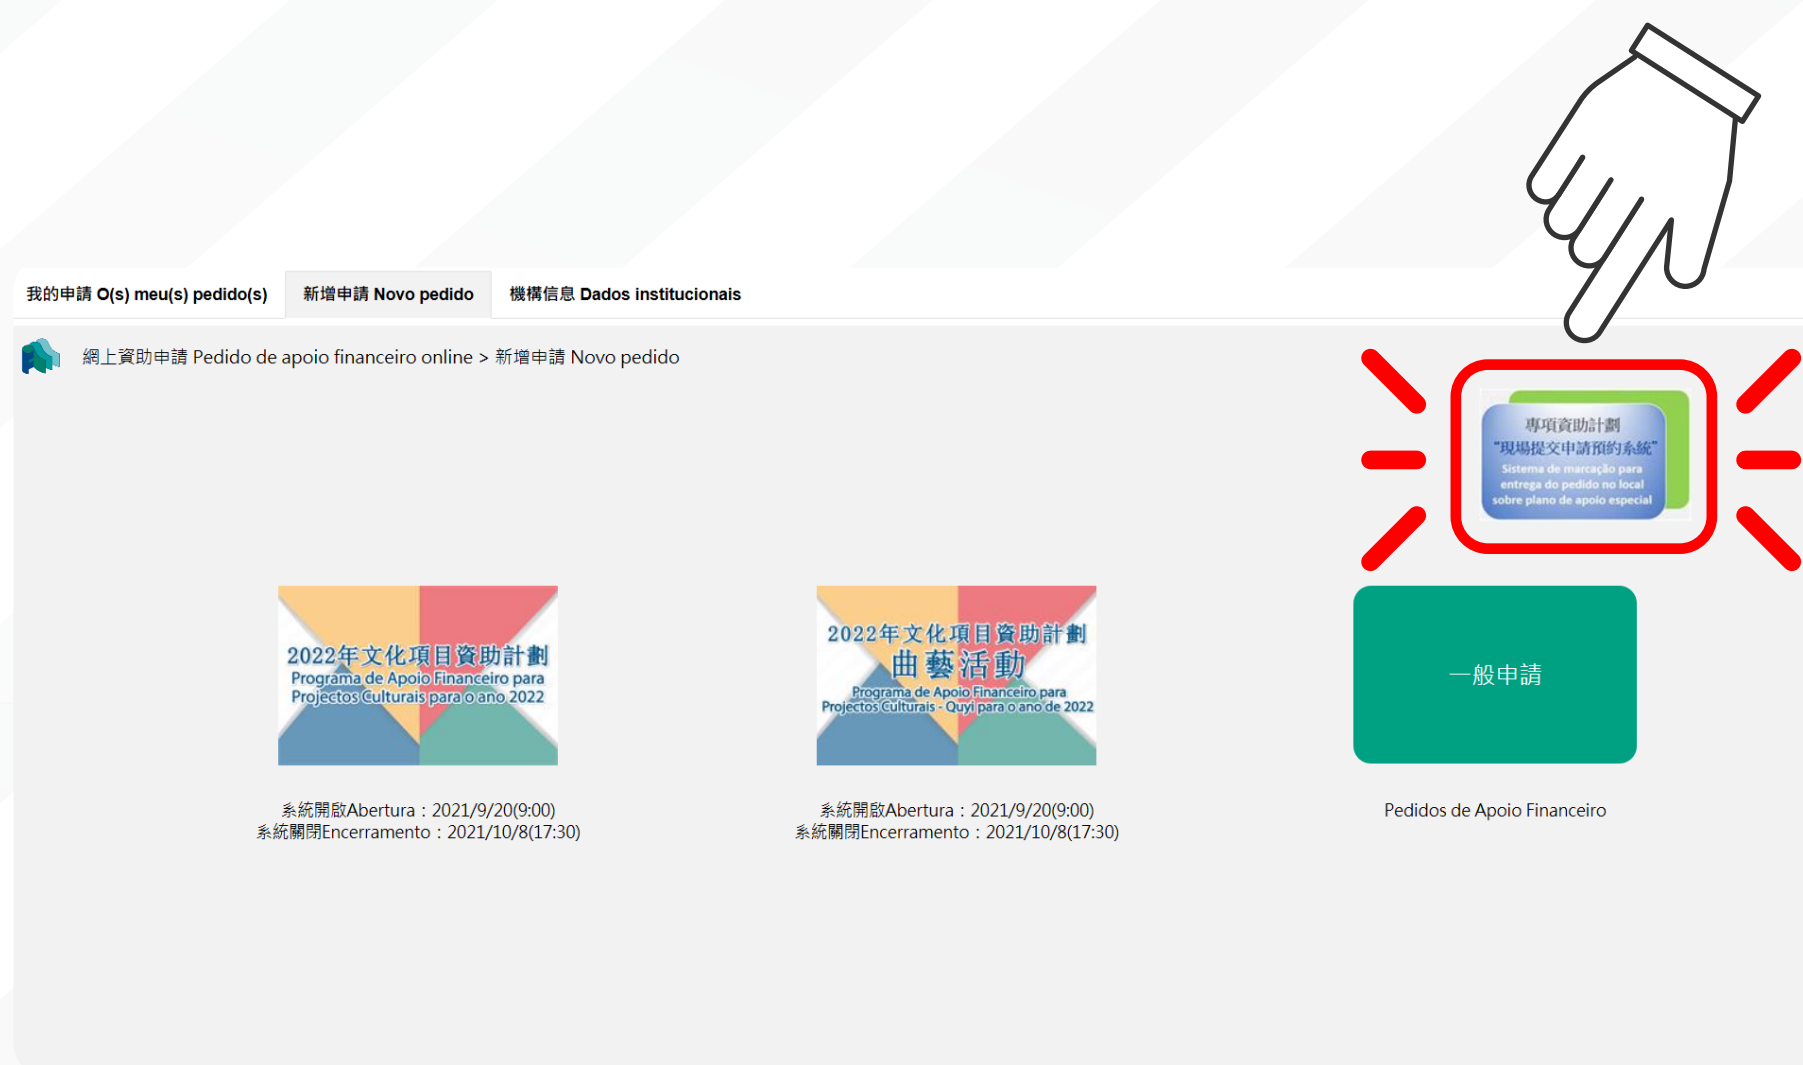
我的申請 O(s) meu(s) pedido(s)

新增申請 Novo pedido

機構信息 Dados institucionais

網上資助申請 Pedido de apoio financeiro online > 新增申請 Novo pedido

專項資助計劃
"現場提交申請預約系統"
Sistema de marcação para entrega do pedido no local sobre plano de apoio especial

2022年文化項目資助計劃
Programa de Apoio Financeiro para Projectos Culturais para o ano 2022

系統開啟Abertura：2021/9/20(9:00)
系統關閉Encerramento：2021/10/8(17:30)

2022年文化項目資助計劃
曲藝活動
Programa de Apoio Financeiro para Projectos Culturais - Quyi para o ano de 2022

系統開啟Abertura：2021/9/20(9:00)
系統關閉Encerramento：2021/10/8(17:30)

一般申請

Pedidos de Apoio Financeiro